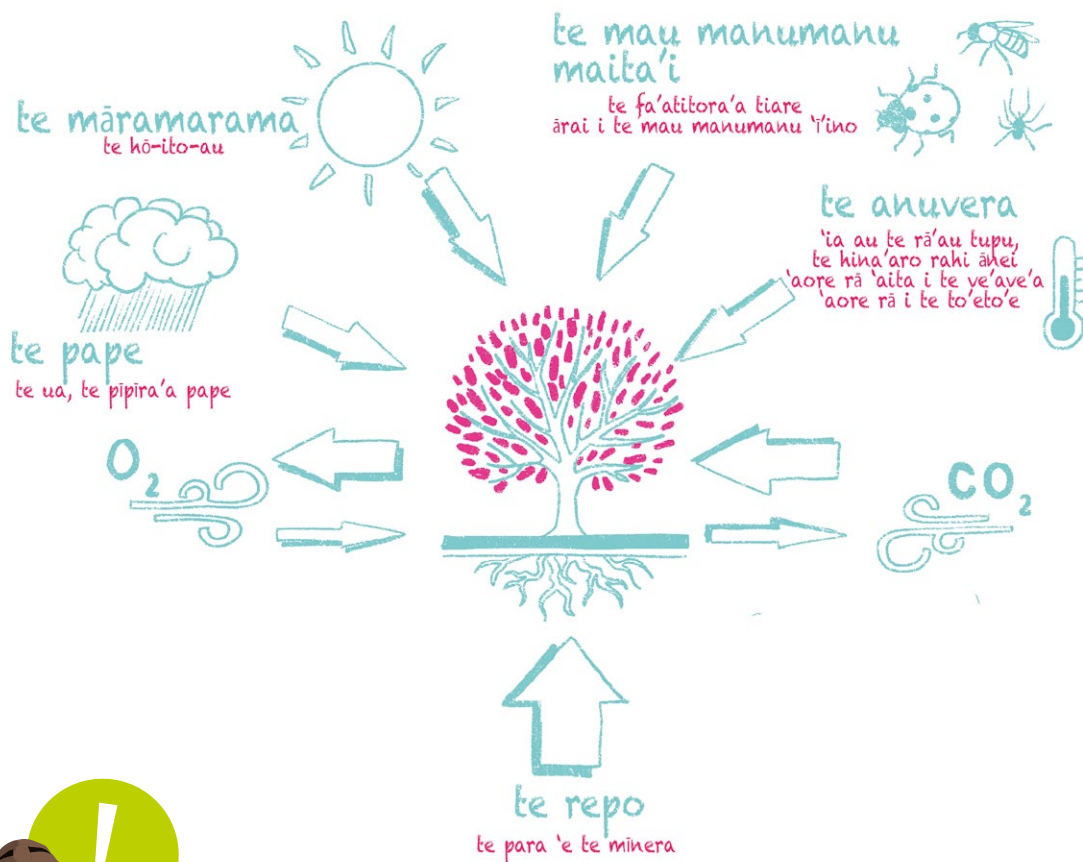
te mau manumanu maita'i

te fa'atitora'a tiare ārai i te mau manumanu 'i'ino

te māramarama

te hō-ito-au

te anuvera

'ia au te rā'au tupu, te hina'aro rahi ānei 'aore rā 'aita i te ve'ave'a 'aore rā i te to'eto'e

te pape

te ua, te pipira'a pape

$O_2$

$CO_2$

te repo

te para 'e te mīnera

!